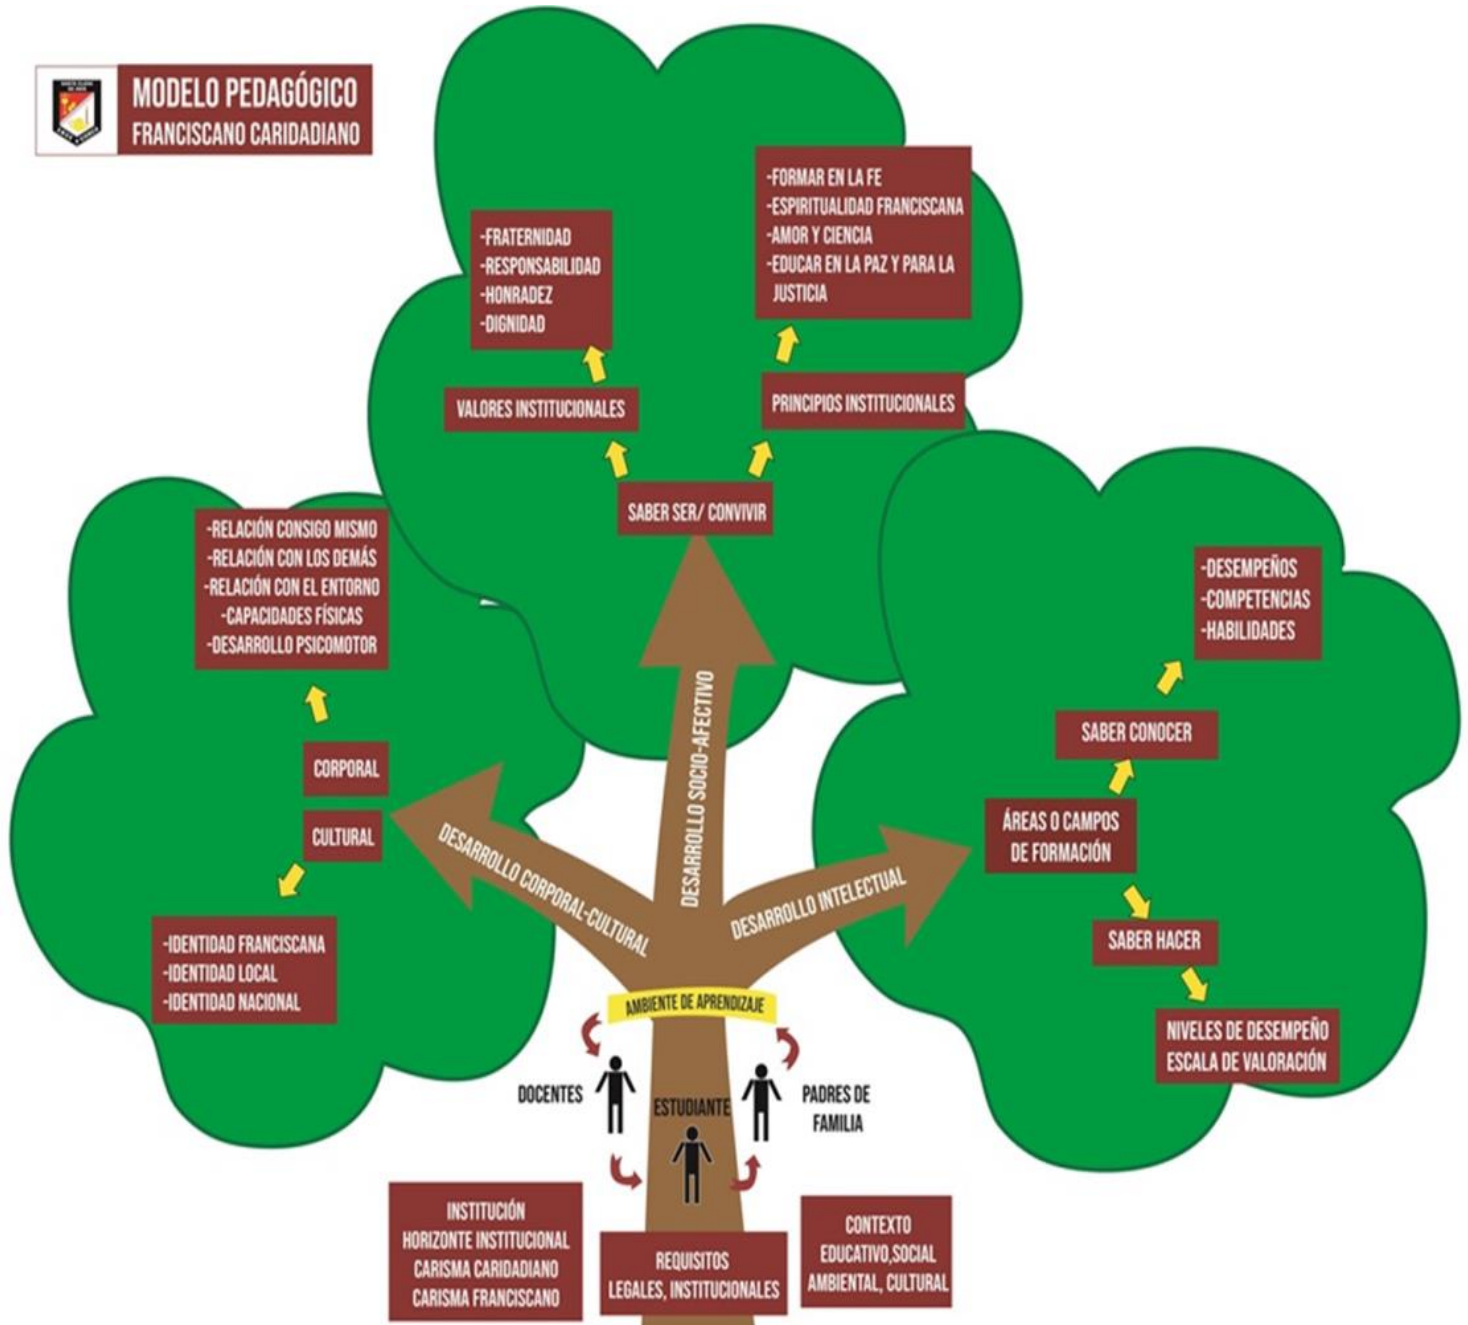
MODELO PEDAGÓGICO
FRANCISCANO CARIDADIANO

-FRATERNIDAD
-RESPONSABILIDAD
-HONRADEZ
-DIGNIDAD

-FORMAR EN LA FE
-ESPIRITUALIDAD FRANCISCANA
-AMOR Y CIENCIA
-EDUCAR EN LA PAZ Y PARA LA JUSTICIA

VALORES INSTITUCIONALES

PRINCIPIOS INSTITUCIONALES

SABER SER/ CONVIVIR

-RELACIÓN CONSIGO MISMO
-RELACIÓN CON LOS DEMÁS
-RELACIÓN CON EL ENTORNO
-CAPACIDADES FÍSICAS
-DESARROLLO PSICOMOTOR

CORPORAL

CULTURAL

-IDENTIDAD FRANCISCANA
-IDENTIDAD LOCAL
-IDENTIDAD NACIONAL

DESARROLLO SOCIO-AFECTIVO

DESARROLLO CORPORAL-CULTURAL

DESARROLLO INTELECTUAL

-DESEMPEÑOS
-COMPETENCIAS
-HABILIDADES

SABER CONOCER

ÁREAS O CAMPOS DE FORMACIÓN

SABER HACER

NIVELES DE DESEMPEÑO
ESCALA DE VALORACIÓN

AMBIENTE DE APRENDIZAJE

DOCENTES

ESTUDIANTE

PADRES DE FAMILIA

INSTITUCIÓN
HORIZONTE INSTITUCIONAL
CARISMA CARIDADIANO
CARISMA FRANCISCANO

REQUISITOS
LEGALES, INSTITUCIONALES

CONTEXTO
EDUCATIVO,SOCIAL
AMBIENTAL, CULTURAL